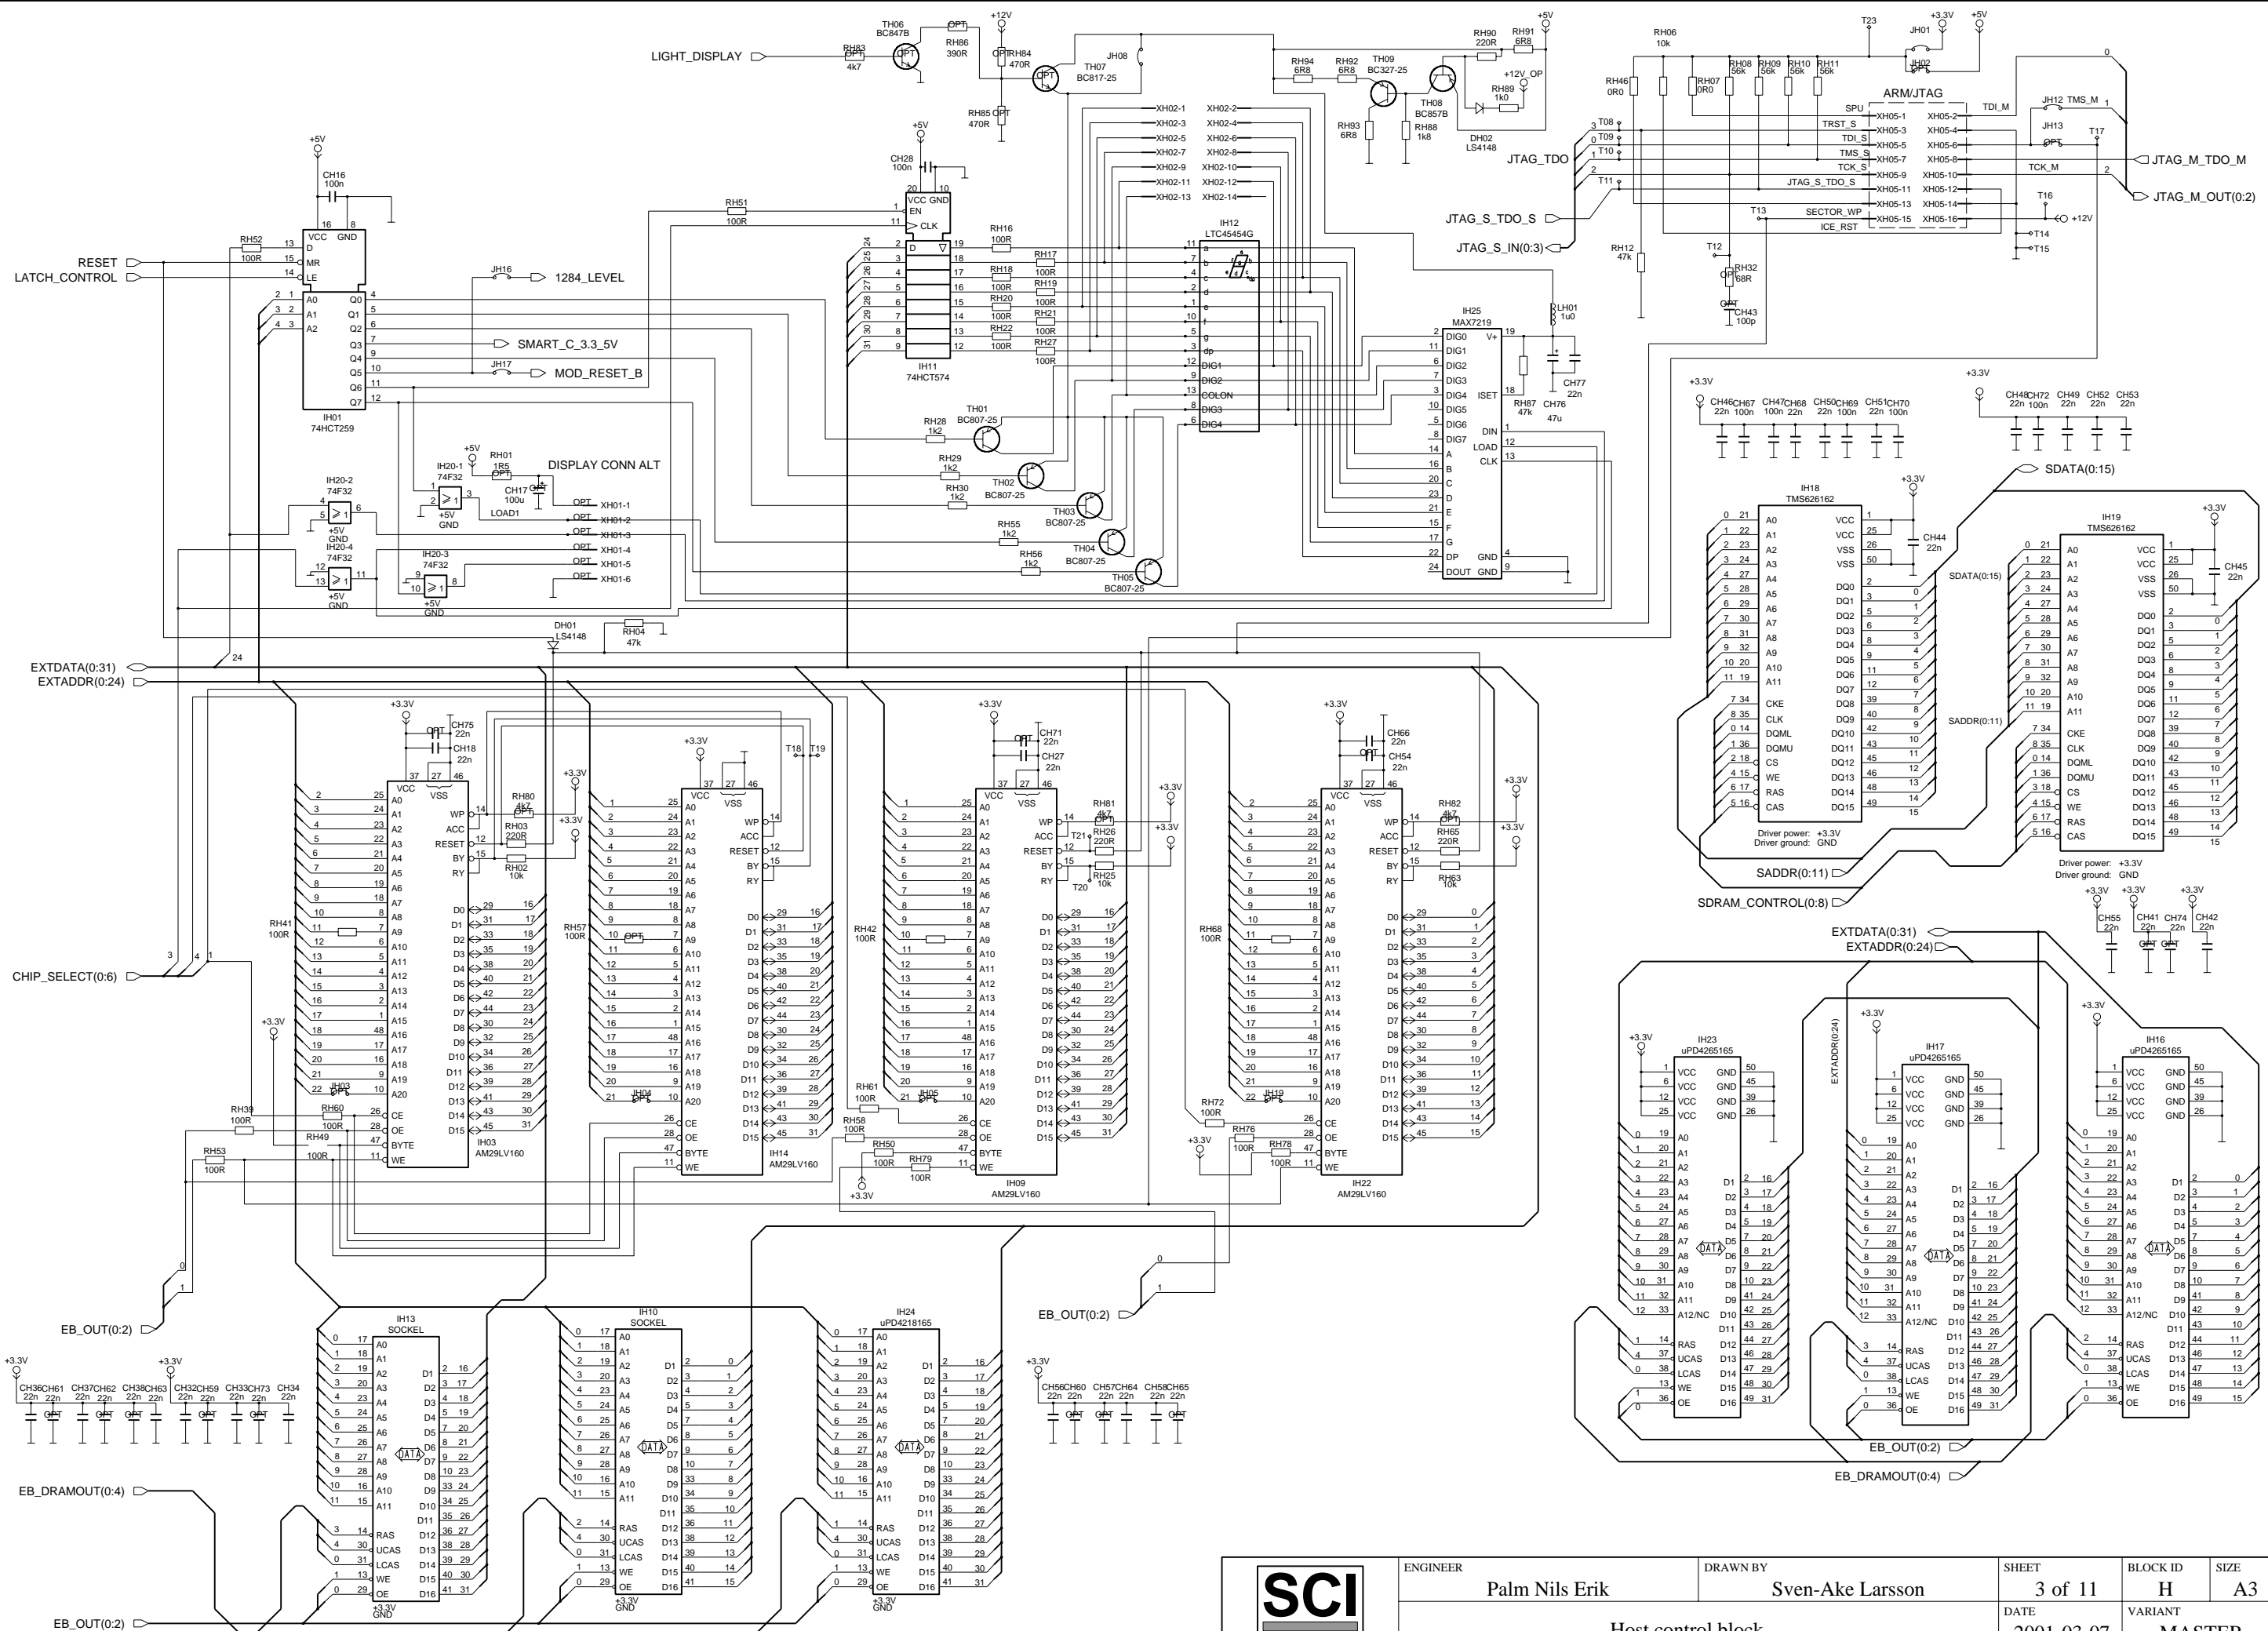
LIGHT_DISPLAY
TH06 BC847B
RH83 OPT 4k7
OPT
RH86 390R
+12V
OPT RH84 470R
TH07 BC817-25
JH08
RH85 OPT 470R
RH94 6R8
RH92 6R8
TH09 BC327-25
RH90 220R
RH91 6R8
+5V
+12V_OP
RH89 1k0
TH08 BC857B
DH02 LS4148
RH93 6R8
RH88 1k8
RH06 10k
T23
+3.3V
+5V
JH01
JH02 OPT
RH46 0R0
RH07 0R0
RH08 56k
RH09 56k
RH10 56k
RH11 56k
ARM/JTAG
SPU
TRST_S
TDI_S
TMS_S
TCK_S
JTAG_S_TDO_S
SECTOR_WP
ICE_RST
XH05-1 XH05-2
XH05-3 XH05-4
XH05-5 XH05-6
XH05-7 XH05-8
XH05-9 XH05-10
XH05-11 XH05-12
XH05-13 XH05-14
XH05-15 XH05-16
TDI_M
JH12 TMS_M
JH13 OPT
T17
TCK_M
T16
+12V
T14
T15
JTAG_M_TDO_M
JTAG_M_OUT(0:2)
JTAG_TDO
T08 T09 T10 T11
JTAG_S_TDO_S
JTAG_S_IN(0:3)
RH12 47k
T12
OPT RH32 68R
OPT CH43 100p
T13
XH02-1 XH02-2
XH02-3 XH02-4
XH02-5 XH02-6
XH02-7 XH02-8
XH02-9 XH02-10
XH02-11 XH02-12
XH02-13 XH02-14
+5V
CH28 100n
CH16 100n
RH51 100R
RH52 100R
RESET
LATCH_CONTROL
VCC GND
D
MR
LE
A0 A1 A2
Q0 Q1 Q2 Q3 Q4 Q5 Q6 Q7
IH01 74HCT259
JH16
1284_LEVEL
SMART_C_3.3_5V
JH17
MOD_RESET_B
VCC GND
EN
CLK
IH11 74HCT574
RH16 100R
RH17 100R
RH18 100R
RH19 100R
RH20 100R
RH21 100R
RH22 100R
RH27 100R
IH12 LTC45454G
a b c d e f g dp DIG1 DIG2 COLON DIG3 DIG4
IH25 MAX7219
DIG0 DIG1 DIG2 DIG3 DIG4 DIG5 DIG6 DIG7 A B C D E F G DP DOUT
V+ ISET DIN LOAD CLK GND GND
LH01 1u0
RH87 47k
CH76 47u
CH77 22n
RH28 1k2
TH01 BC807-25
RH29 1k2
TH02 BC807-25
RH30 1k2
TH03 BC807-25
RH55 1k2
TH04 BC807-25
RH56 1k2
TH05 BC807-25
+5V
RH01 1R5 OPT
DISPLAY CONN ALT
IH20-1 74F32
CH17 100u OPT
LOAD1
OPT XH01-1
OPT XH01-2
OPT XH01-3
OPT XH01-4
OPT XH01-5
OPT XH01-6
IH20-2 74F32
IH20-4 74F32
IH20-3 74F32
+5V GND
DH01 LS4148
RH04 47k
EXTDATA(0:31)
EXTADDR(0:24)
CHIP_SELECT(0:6)
+3.3V
CH46 22n CH67 100n CH47 100n CH68 22n CH50 22n CH69 100n CH51 22n CH70 100n
CH48 22n CH72 100n CH49 22n CH52 22n CH53 22n
SDATA(0:15)
IH18 TMS626162
A0 A1 A2 A3 A4 A5 A6 A7 A8 A9 A10 A11 CKE CLK DQML DQMU CS WE RAS CAS
VCC VCC VSS VSS DQ0 DQ1 DQ2 DQ3 DQ4 DQ5 DQ6 DQ7 DQ8 DQ9 DQ10 DQ11 DQ12 DQ13 DQ14 DQ15
CH44 22n
Driver power: +3.3V
Driver ground: GND
IH19 TMS626162
CH45 22n
SDATA(0:15)
SADDR(0:11)
Driver power: +3.3V
Driver ground: GND
SADDR(0:11)
SDRAM_CONTROL(0:8)
CH55 22n CH41 22n CH74 22n CH42 22n OPT OPT
EXTDATA(0:31)
EXTADDR(0:24)
CH75 22n
CH18 22n
OPT
RH80 4k7 OPT
RH03 220R
RH02 10k
RH41 100R
IH03 AM29LV160
VCC VSS A0 A1 A2 A3 A4 A5 A6 A7 A8 A9 A10 A11 A12 A13 A14 A15 A16 A17 A18 A19 A20 CE OE BYTE WE
WP ACC RESET BY RY D0 D1 D2 D3 D4 D5 D6 D7 D8 D9 D10 D11 D12 D13 D14 D15
JH03
RH39 100R
RH60 100R
RH49 100R
RH53 100R
T18 T19
RH57 100R
OPT
JH04
IH14 AM29LV160
CH71 22n
CH27 22n
OPT
RH81 4k7
RH26 220R
T21
RH25 10k
T20
RH42 100R
JH05
RH61 100R
RH58 100R
RH50 100R
RH79 100R
IH09 AM29LV160
CH66 22n
CH54 22n
RH82 4k7 OPT
RH65 220R
RH63 10k
RH68 100R
JH19
RH72 100R
RH76 100R
RH78 100R
IH22 AM29LV160
EB_OUT(0:2)
EB_OUT(0:2)
IH23 uPD4265165
IH17 uPD4265165
IH16 uPD4265165
VCC GND
A0 A1 A2 A3 A4 A5 A6 A7 A8 A9 A10 A11 A12/NC RAS UCAS LCAS WE OE
D1 D2 D3 D4 D5 D6 D7 D8 D9 D10 D11 D12 D13 D14 D15 D16
DATA
EXTADDR(0:24)
EB_OUT(0:2)
EB_DRAMOUT(0:4)
IH13 SOCKEL
IH10 SOCKEL
IH24 uPD4218165
+3.3V GND
CH36 22n CH61 22n CH37 22n CH62 22n CH38 22n CH63 22n CH32 22n CH59 22n CH33 22n CH73 22n CH34 22n
OPT
CH56 22n CH60 22n CH57 22n CH64 22n CH58 22n CH65 22n
EB_DRAMOUT(0:4)
EB_OUT(0:2)
SCI
ENGINEER Palm Nils Erik
DRAWN BY Sven-Ake Larsson
SHEET 3 of 11
BLOCK ID H
SIZE A3
DATE 2001-03-07
VARIANT MASTER
Host control block